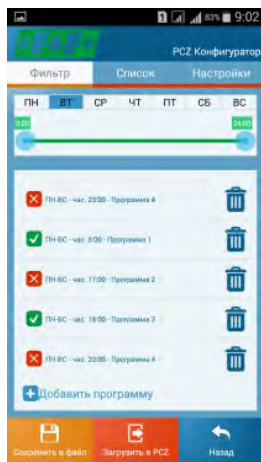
83% 9:02

PCZ Конфигуратор

Фильтр | Список | Настройки

ПН | ВТ | СР | ЧТ | ПТ | СБ | ВС

0:00 | 24:00

ПН-ВС - час: 23:00 - Программа 4

ПН-ВС - час: 3:00 - Программа 1

ПН-ВС - час: 17:00 - Программа 2

ПН-ВС - час: 18:00 - Программа 3

ПН-ВС - час: 23:00 - Программа 4

Добавить программу

Сохранить в файл | Загрузить в PCZ | Назад